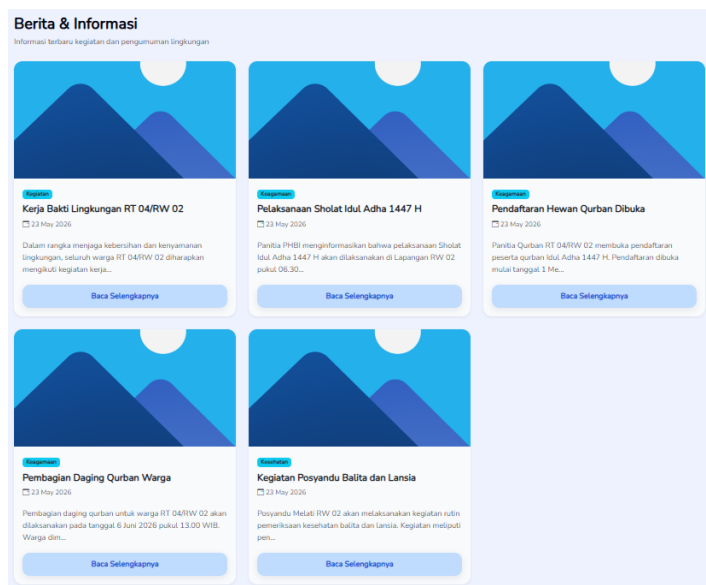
Berita & Informasi

Informasi terbaru kegiatan dan pengumuman lingkungan

Kegiatan

Kerja Bakti Lingkungan RT 04/RW 02

23 May 2026

Dalam rangka menjaga kebersihan dan kenyamanan lingkungan, seluruh warga RT 04/RW 02 diharapkan mengikuti kegiatan kerja...

Baca Selengkapnya

Keagamaan

Pelaksanaan Sholat Idul Adha 1447 H

23 May 2026

Panitia PHBI menginformasikan bahwa pelaksanaan Sholat Idul Adha 1447 H akan dilaksanakan di Lapangan RW 02 pukul 06.30...

Baca Selengkapnya

Keagamaan

Pendaftaran Hewan Qurban Dibuka

23 May 2026

Panitia Qurban RT 04/RW 02 membuka pendaftaran peserta qurban Idul Adha 1447 H. Pendaftaran dibuka mulai tanggal 1 Me...

Baca Selengkapnya

Keagamaan

Pembagian Daging Qurban Warga

23 May 2026

Pembagian daging qurban untuk warga RT 04/RW 02 akan dilaksanakan pada tanggal 6 Juni 2026 pukul 13.00 WIB. Warga dim...

Baca Selengkapnya

Kesehatan

Kegiatan Posyandu Balita dan Lansia

23 May 2026

Posyandu Melati RW 02 akan melaksanakan kegiatan rutin pemeriksaan kesehatan balita dan lansia. Kegiatan meliputi pen...

Baca Selengkapnya